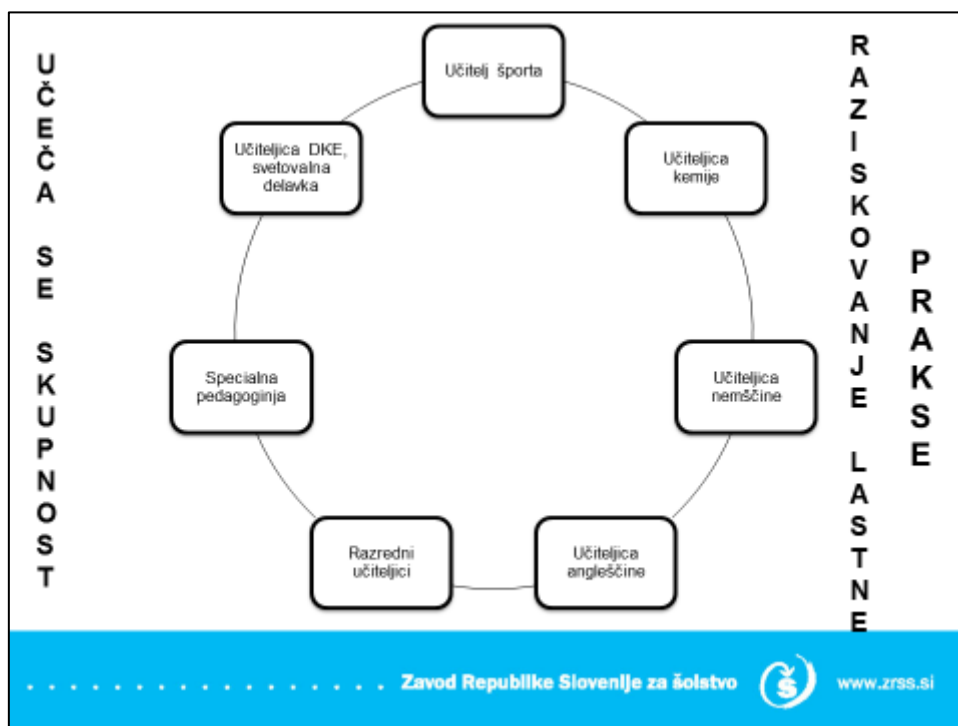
UČEČA SE SKUPNOST

Učitelj športa

Učiteljica kemije

Učiteljica nemščine

Učiteljica angleščine

Razredni učitelji

Specialna pedagoginja

Učiteljica DKE, svetovalna delavka

RAZISKOVANJE LASTNE PRAKSE

Zavod Republike Slovenije za šolstvo

www.zrss.si